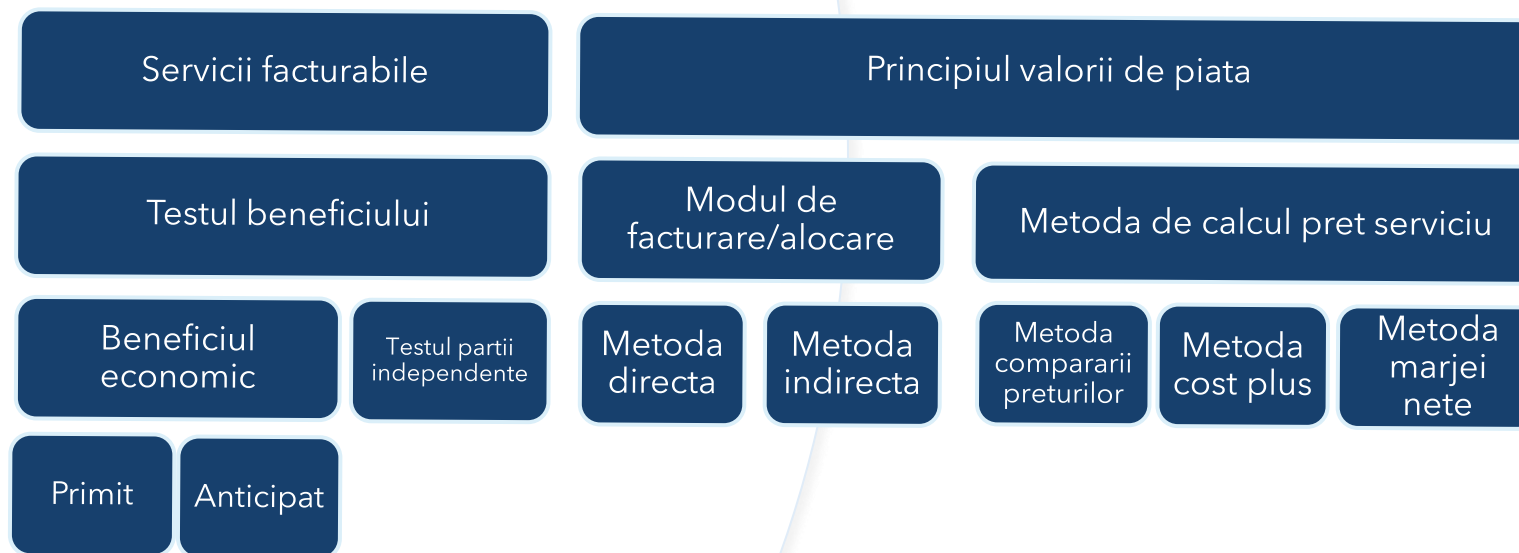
Servicii facturabile

Principiul valorii de piata

Testul beneficiului

Modul de facturare/alocare

Metoda de calcul pret serviciu

Beneficiul economic

Testul partii independente

Metoda directa

Metoda indirecta

Metoda compararii preturilor

Metoda cost plus

Metoda marjei nete

Primit

Anticipat